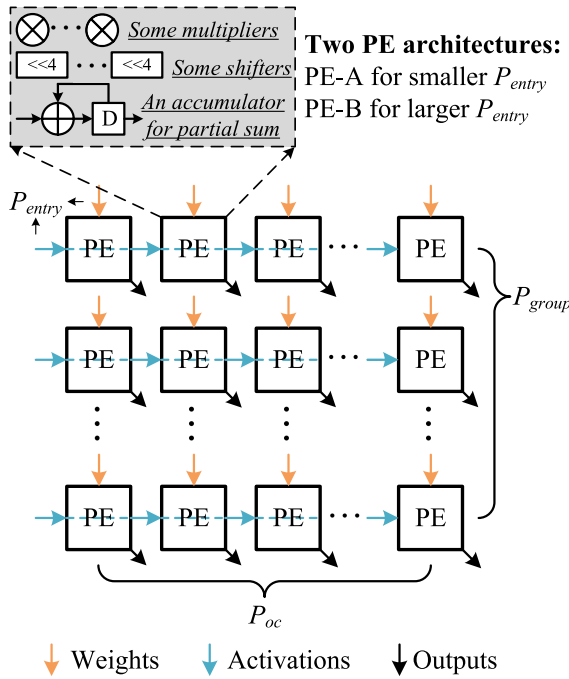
Some multipliers
<<4
<<4
Some shifters
D
An accumulator for partial sum

Two PE architectures:
PE-A for smaller $P_{entry}$
PE-B for larger $P_{entry}$

$P_{entry}$

PE PE PE PE
PE PE PE PE
PE PE PE PE

$P_{group}$

$P_{oc}$

Weights Activations Outputs